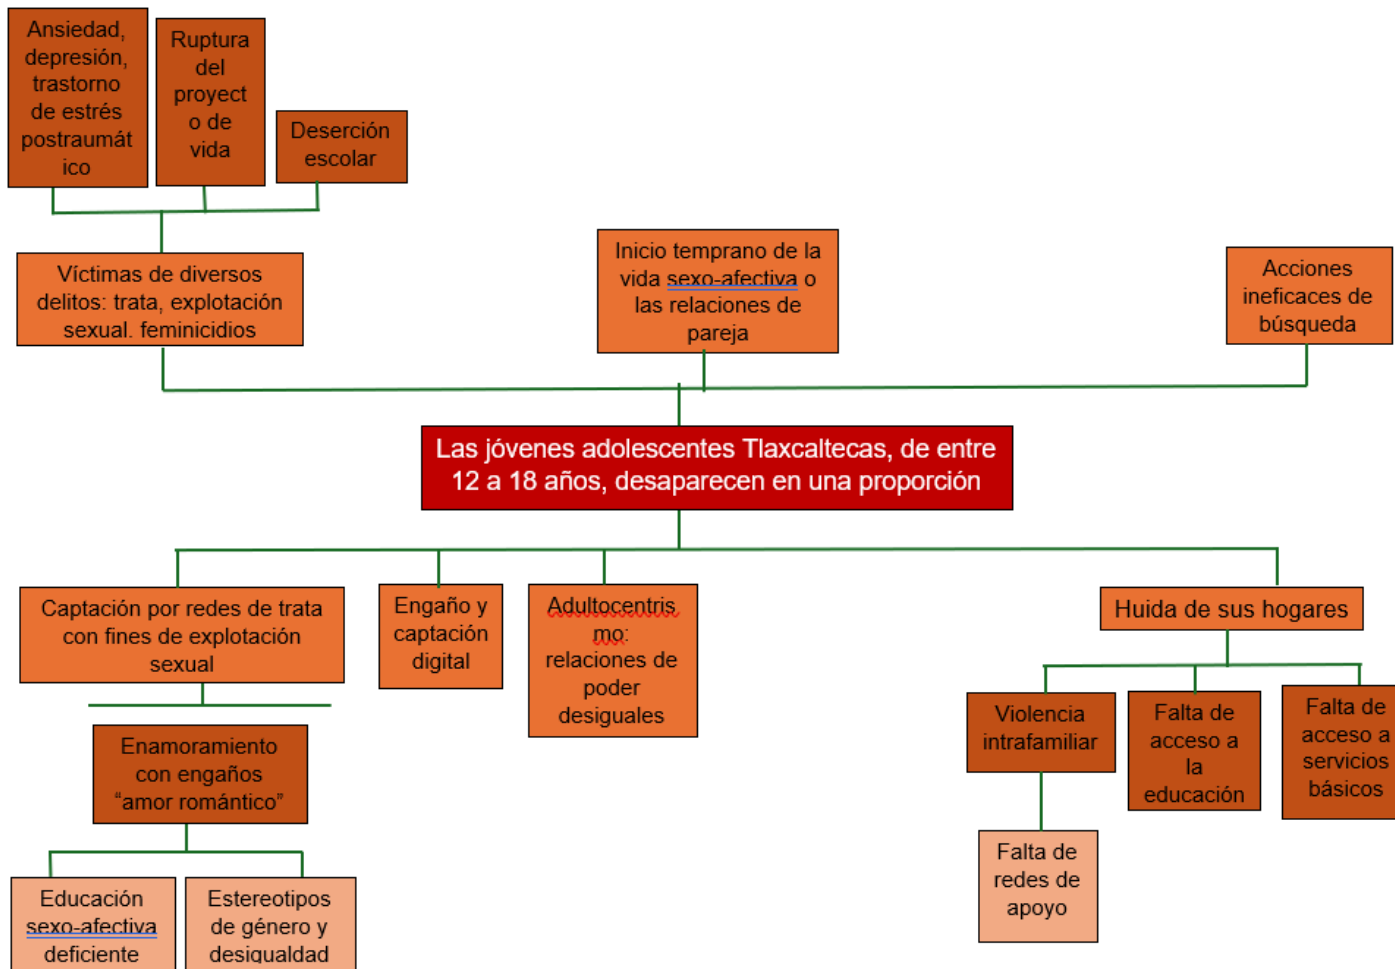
Ansiedad, depresión, trastorno de estrés postraumático

Ruptura del proyecto de vida

Deserción escolar

Víctimas de diversos delitos: trata, explotación sexual. feminicidios

Inicio temprano de la vida sexo-afectiva o las relaciones de pareja

Acciones ineficaces de búsqueda

Las jóvenes adolescentes Tlaxcaltecas, de entre 12 a 18 años, desaparecen en una proporción

Captación por redes de trata con fines de explotación sexual

Engaño y captación digital

Adultocentrismo: relaciones de poder desiguales

Huida de sus hogares

Enamoramiento con engaños "amor romántico"

Violencia intrafamiliar

Falta de acceso a la educación

Falta de acceso a servicios básicos

Falta de redes de apoyo

Educación sexo-afectiva deficiente

Estereotipos de género y desigualdad